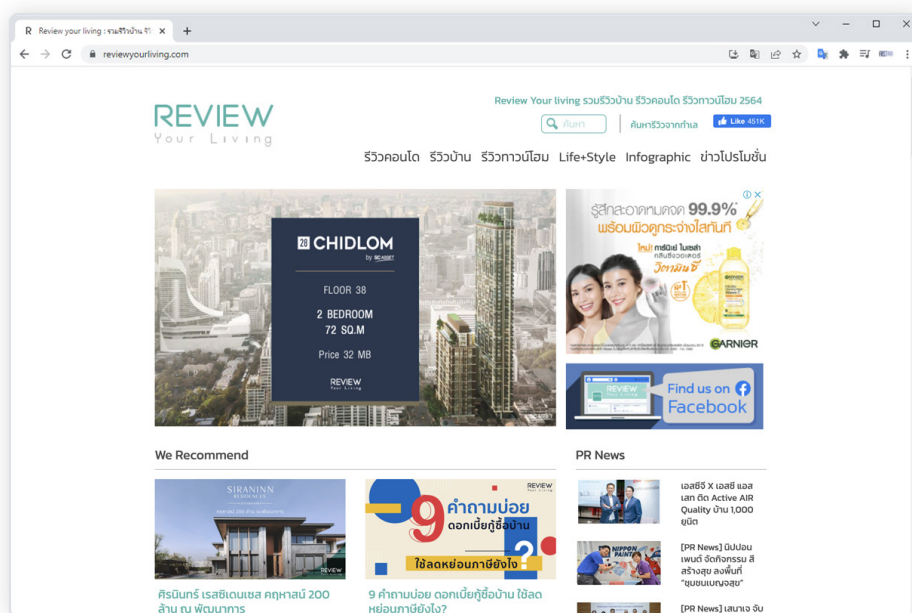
Review your living : รวมรีวิวบ้าน รี ×
+

reviewyourliving.com

REVIEW
Your Living

Review Your living รวมรีวิวบ้าน รีวิวคอนโด รีวิวทาวน์โฮม 2564

ค้นหา

ค้นหารีวิวจากทำเล

Like 451K

รีวิวคอนโด รีวิวบ้าน รีวิวทาวน์โฮม Life+Style Infographic ข่าวโปรโมชั่น

28 CHIDLOM
by SC ASSET

FLOOR 38

2 BEDROOM
72 SQ.M

Price 32 MB

REVIEW
Your Living

รู้สึกสะอาดหมดจด 99.9%
พร้อมผิวดูกระจ่างใสทันที

ใหม่! การ์นิเย่ ไมเซล่า คลีนซิ่งวอเตอร์ วิตามินซี

GARNIER

REVIEW
Your Living

Find us on Facebook

We Recommend

SIRANINN RESIDENCES

REVIEW

ศิรินินทร์ เรสซิเดนเซส คฤหาสน์ 200 ล้าน ณ พัฒนาการ

REVIEW
Your Living

9 คำถามบ่อย ดอกเบี้ยกู้ซื้อบ้าน ใช้ลดหย่อนภาษียังไง?

9 คำถามบ่อย ดอกเบี้ยกู้ซื้อบ้าน ใช้ลดหย่อนภาษียังไง?

PR News

เอสซีจี X เอสซี แอสเสท ติด Active AIR Quality บ้าน 1,000 ยูนิต

NIPPON PAINT

[PR News] นิปปอนเพนต์ จัดกิจกรรม สีสร้างสุข ลงพื้นที่ "ชุมชนเบญจสุข"

[PR News] เสนาฯ จับ